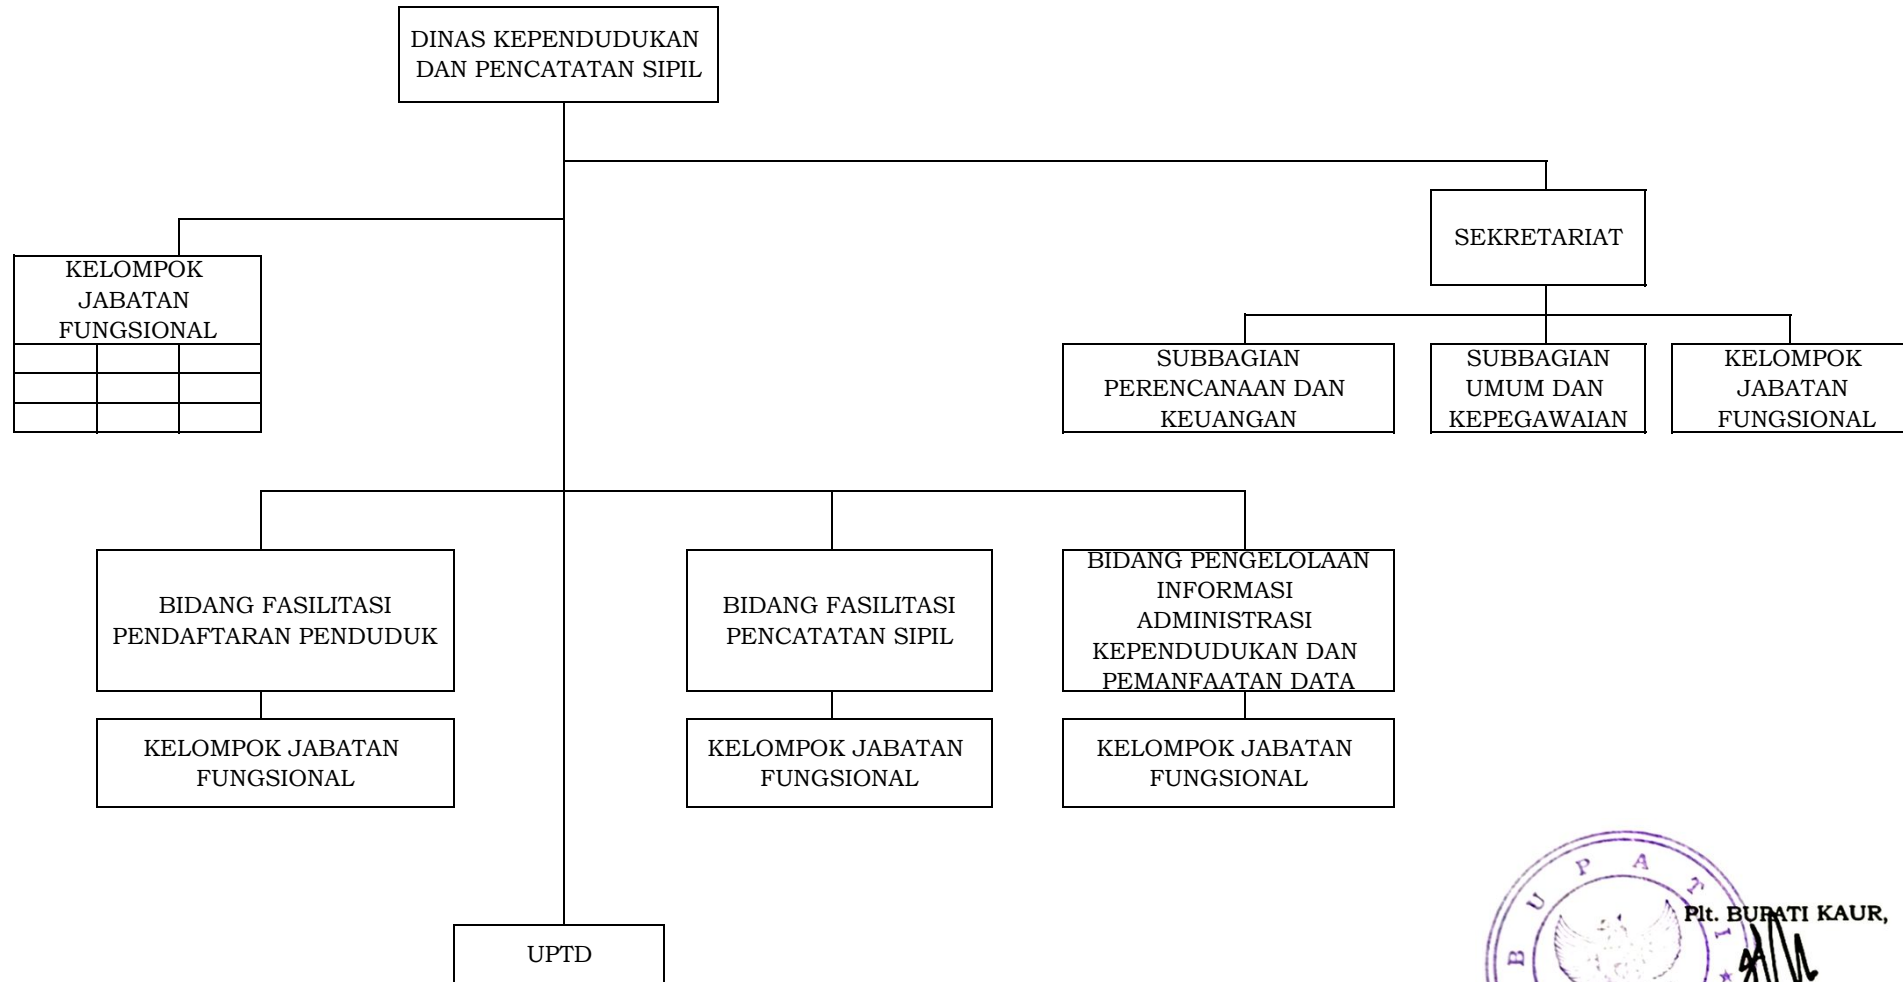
DINAS KEPENDUDUKAN DAN PENCATATAN SIPIL

KELOMPOK JABATAN FUNGSIONAL

SEKRETARIAT

SUBBAGIAN PERENCANAAN DAN KEUANGAN

SUBBAGIAN UMUM DAN KEPEGAWAIAN

KELOMPOK JABATAN FUNGSIONAL

BIDANG FASILITASI PENDAFTARAN PENDUDUK

BIDANG FASILITASI PENCATATAN SIPIL

BIDANG PENGELOLAAN INFORMASI ADMINISTRASI KEPENDUDUKAN DAN PEMANFAATAN DATA

KELOMPOK JABATAN FUNGSIONAL

KELOMPOK JABATAN FUNGSIONAL

KELOMPOK JABATAN FUNGSIONAL

UPTD

B U P A T I

Plt. BUPATI KAUR,